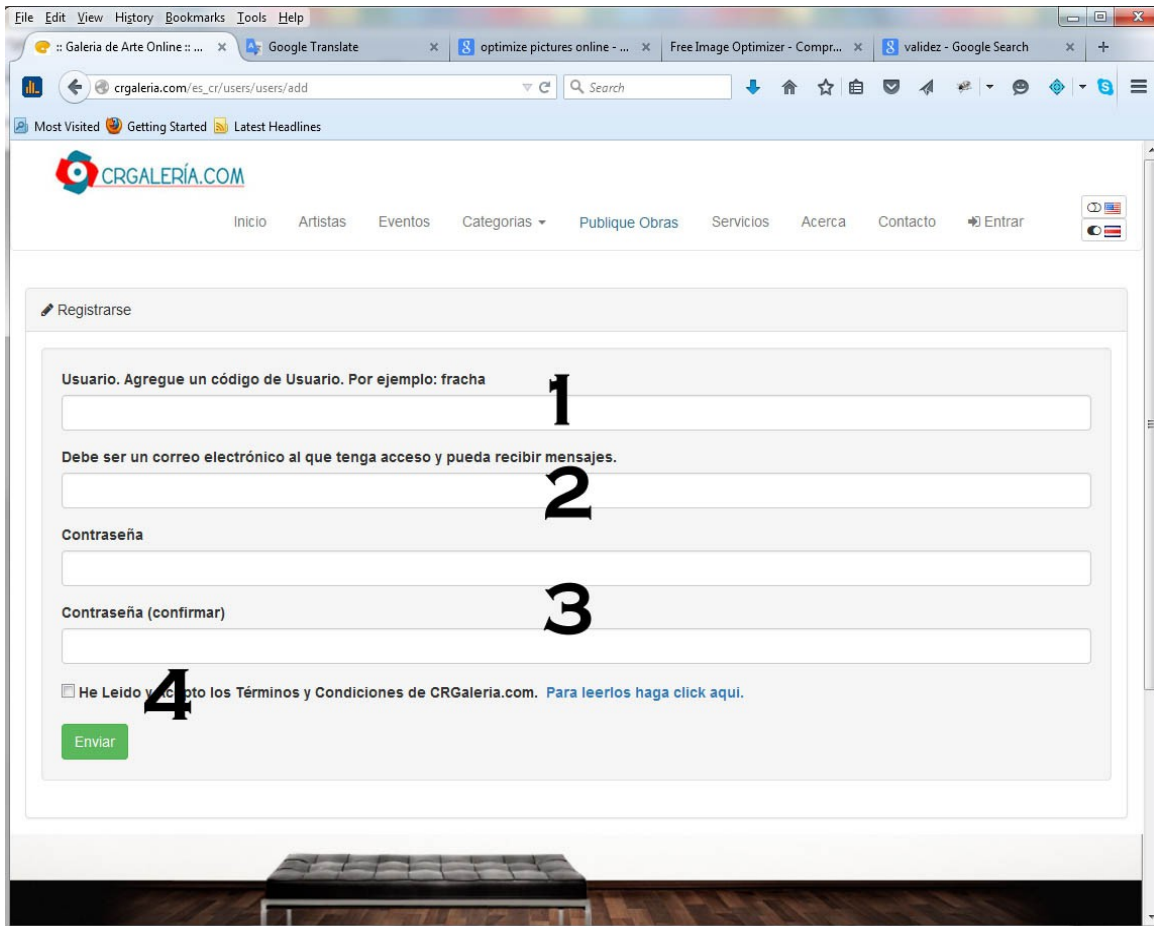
File Edit View History Bookmarks Tools Help

:: Galeria de Arte Online :: ... ×
Google Translate ×
optimize pictures online - ... ×
Free Image Optimizer - Compr... ×
validez - Google Search ×
+

crgaleria.com/es_cr/users/users/add
Search

Most Visited
Getting Started
Latest Headlines

CRGALERÍA.COM

Inicio
Artistas
Eventos
Categorias
Publique Obras
Servicios
Acerca
Contacto
Entrar

Registrarse

Usuario. Agregue un código de Usuario. Por ejemplo: fracha

1

Debe ser un correo electrónico al que tenga acceso y pueda recibir mensajes.

2

Contraseña

3

Contraseña (confirmar)

He Leido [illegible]to los Términos y Condiciones de CRGaleria.com. Para leerlos haga click aqui.

4

Enviar